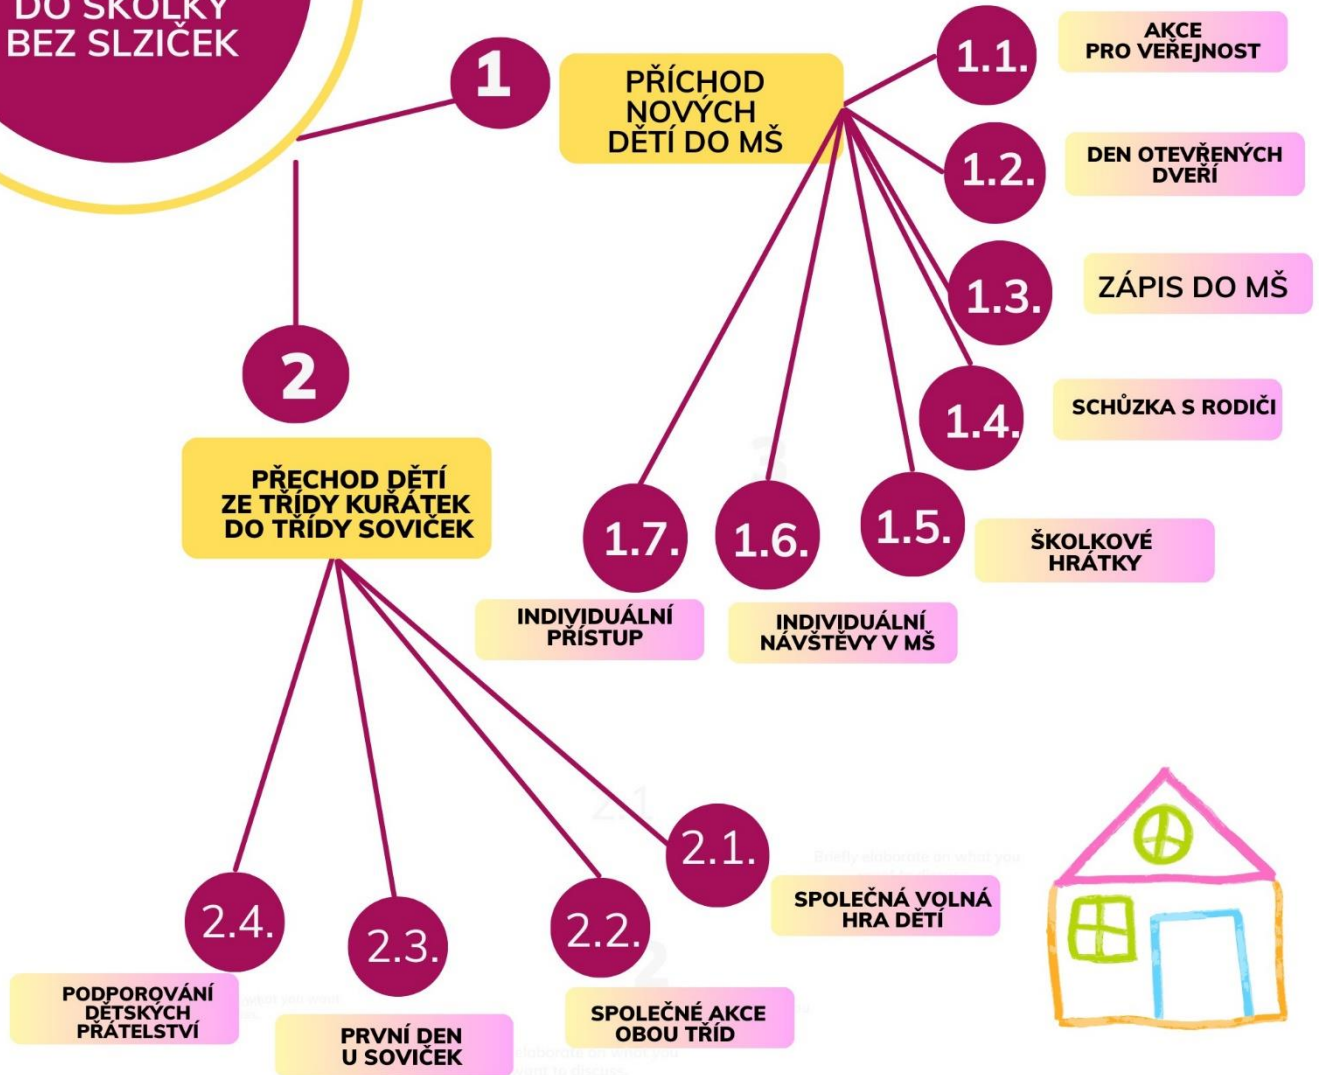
DO ŠKOLKY BEZ SLZIČEK

1

PŘÍCHOD NOVÝCH DĚTÍ DO MŠ

1.1. AKCE PRO VEŘEJNOST

1.2. DEN OTEVŘENÝCH DVEŘÍ

1.3. ZÁPIS DO MŠ

1.4. SCHŮZKA S RODIČI

1.5. ŠKOLKOVÉ HRÁTKY

1.6. INDIVIDUÁLNÍ NÁVŠTĚVY V MŠ

1.7. INDIVIDUÁLNÍ PŘÍSTUP

2

PŘECHOD DĚTÍ ZE TŘÍDY KUŘÁTEK DO TŘÍDY SOVIČEK

2.1. SPOLEČNÁ VOLNÁ HRA DĚTÍ

2.2. SPOLEČNÉ AKCE OBOU TŘÍD

2.3. PRVNÍ DEN U SOVIČEK

2.4. PODPOROVÁNÍ DĚTSKÝCH PŘÁTELSTVÍ